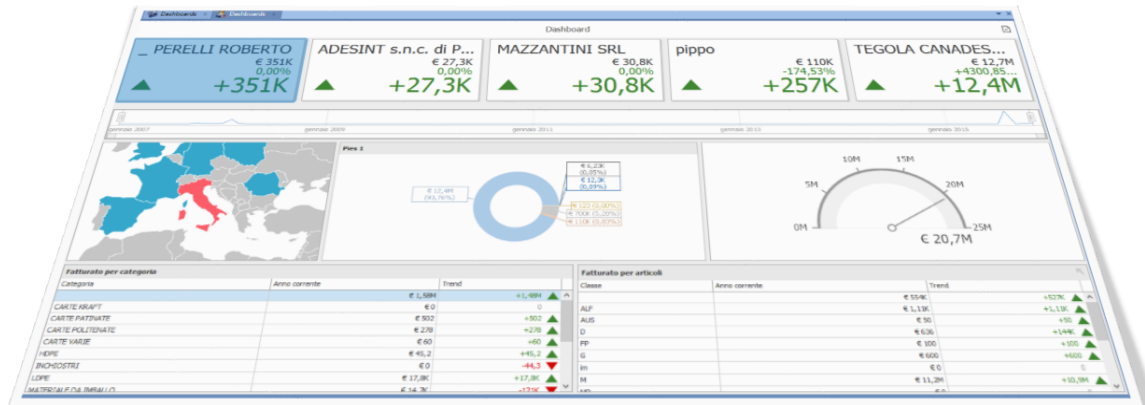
Dashboards | Dashboards

Dashboard

_ PERELLI ROBERTO
€ 351K
0,00%
+351K

ADESINT s.n.c. di P...
€ 27,3K
0,00%
+27,3K

MAZZANTINI SRL
€ 30,8K
0,00%
+30,8K

pippo
€ 110K
-174,53%
+257K

TEGOLA CANADES...
€ 12,7M
+4300,85...
+12,4M

gennaio 2007 gennaio 2009 gennaio 2011 gennaio 2013 gennaio 2015

Pies 1

€ 12,4M (93,76%)
€ 6,23K (0,05%)
€ 12,3K (0,09%)
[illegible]
€ 700K (5,29%)
€ 110K (0,83%)

0M 5M 10M 15M 20M 25M
€ 20,7M

Fatturato per categoria

| Categoria | Anno corrente | Trend |
|---|---|---|
| | € 1,58M | +1,48M |
| CARTE KRAFT | € 0 | 0 |
| CARTE PATINATE | € 502 | +502 |
| CARTE POLITENATE | € 278 | +278 |
| CARTE VARIE | € 60 | +60 |
| HDPE | € 45,2 | +45,2 |
| INCHIOSTRI | € 0 | -44,3 |
| LDPE | € 17,8K | +17,8K |
| MATERIALE DA IMBALLO | € 14,3K | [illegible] |

Fatturato per articoli

| Classe | Anno corrente | Trend |
|---|---|---|
| | € 554K | +527K |
| ALF | € 1,11K | +1,11K |
| AUS | € 50 | +50 |
| D | € 636 | +144K |
| FP | € 100 | +100 |
| G | € 600 | +600 |
| im | € 0 | 0 |
| M | € 11,2M | +10,9M |